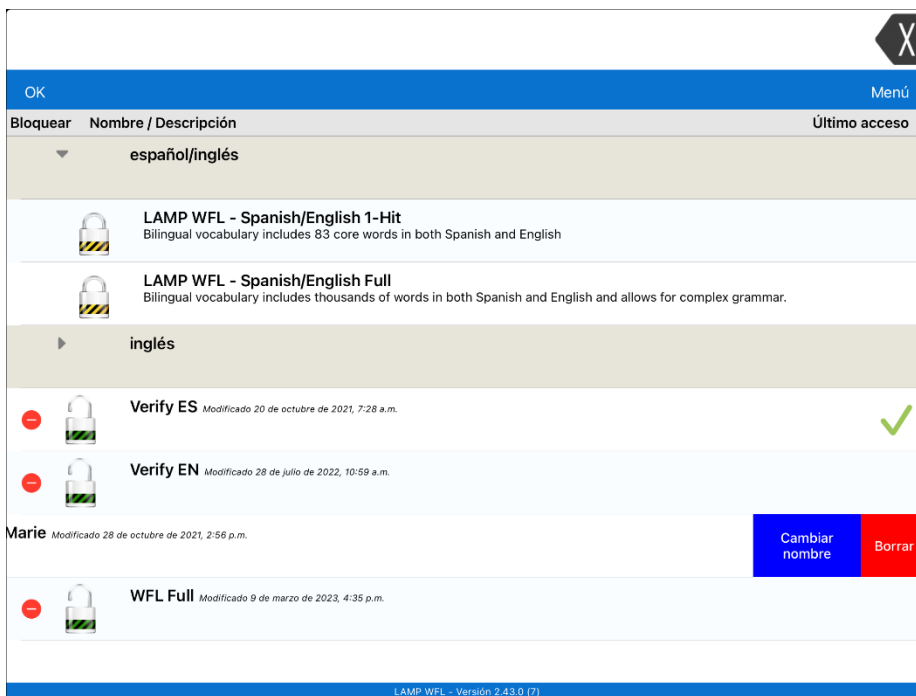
OK

Menú

| Bloquear | Nombre / Descripción | Último acceso |
|---|---|---|

español/inglés

LAMP WFL - Spanish/English 1-Hit
Bilingual vocabulary includes 83 core words in both Spanish and English

LAMP WFL - Spanish/English Full
Bilingual vocabulary includes thousands of words in both Spanish and English and allows for complex grammar.

inglés

Verify ES Modificado 20 de octubre de 2021, 7:28 a.m.

Verify EN Modificado 28 de julio de 2022, 10:59 a.m.

Marie Modificado 28 de octubre de 2021, 2:56 p.m.

Cambiar nombre

Borrar

WFL Full Modificado 9 de marzo de 2023, 4:35 p.m.

LAMP WFL - Versión 2.43.0 (7)